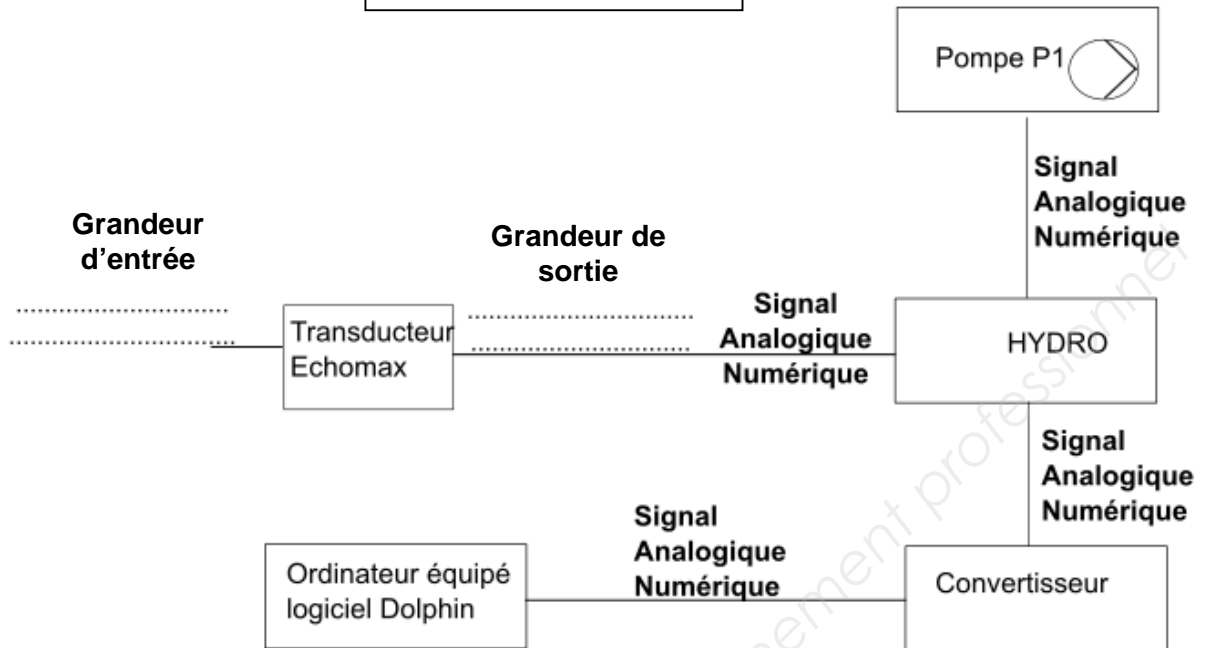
Pompe P1

Signal
Analogique
Numérique

Grandeur
d'entrée

................................
................................

Grandeur de
sortie

................................
................................

Transducteur
Echomax

Signal
Analogique
Numérique

HYDRO

Signal
Analogique
Numérique

Signal
Analogique
Numérique

Ordinateur équipé
logiciel Dolphin

Convertisseur

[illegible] professionnel